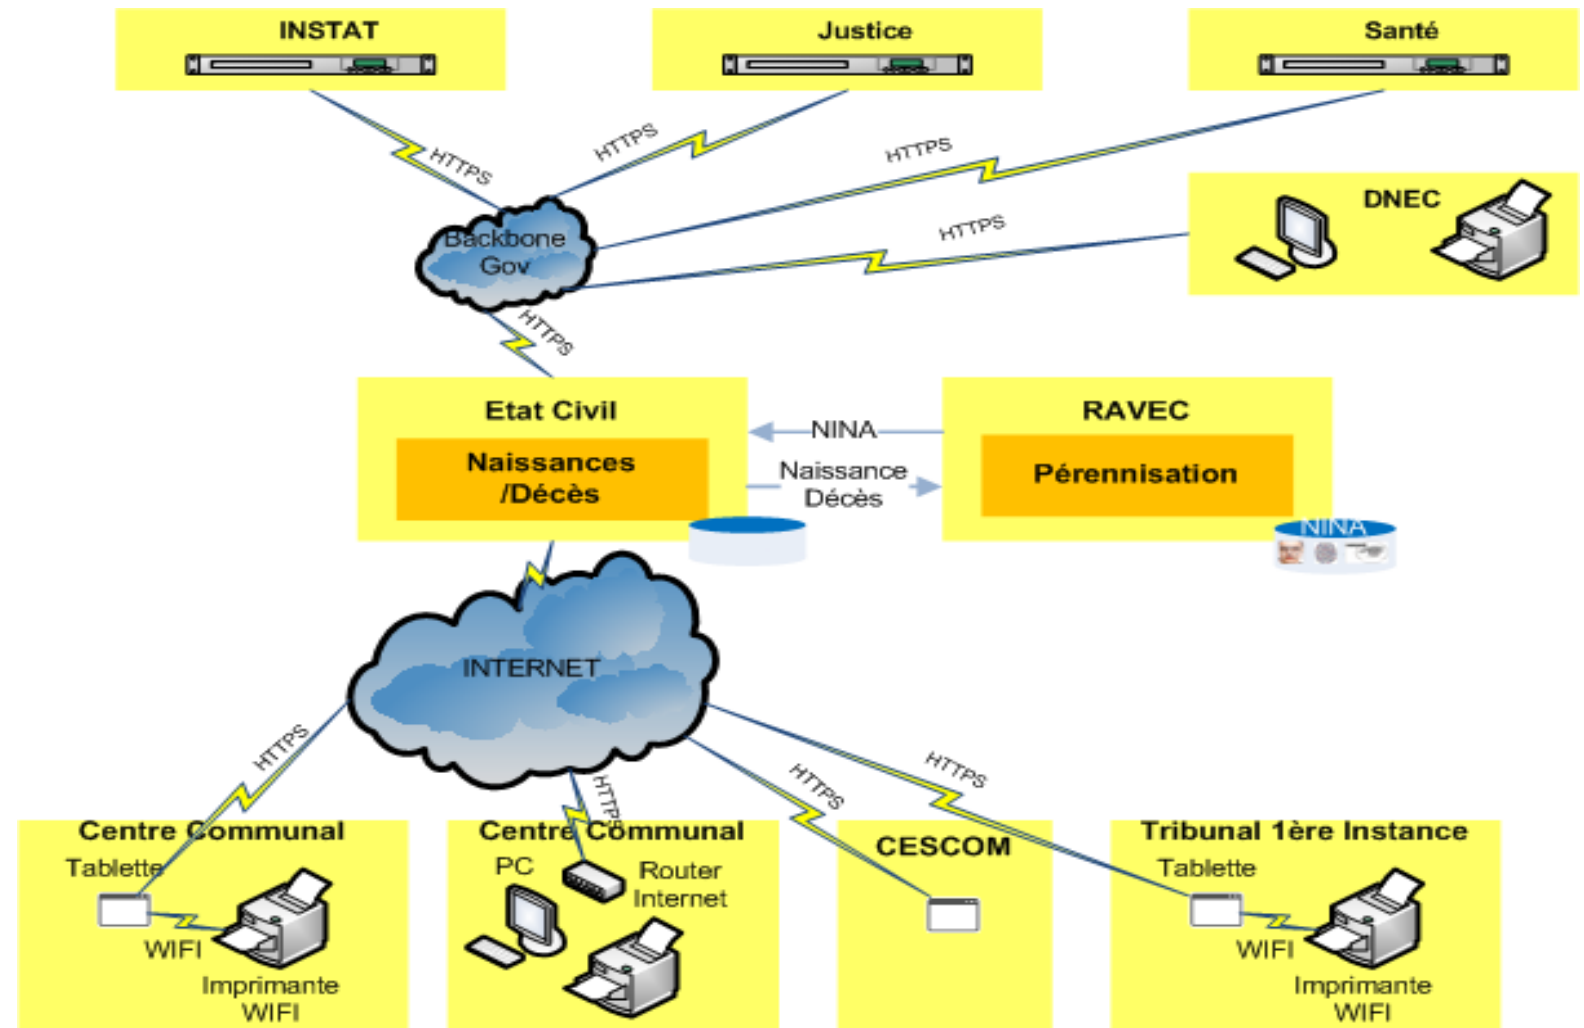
INSTAT

Justice

Santé

HTTPS

HTTPS

HTTPS

DNEC

HTTPS

Backbone Gov

HTTPS

Etat Civil

Naissances /Décès

NINA

Naissance Décès

RAVEC

Pérennisation

NINA

INTERNET

HTTPS

HTTPS

HTTPS

HTTPS

Centre Communal

Tablette

WIFI

Imprimante WIFI

Centre Communal

PC

Router Internet

CESCOM

Tribunal 1ère Instance

Tablette

WIFI

Imprimante WIFI